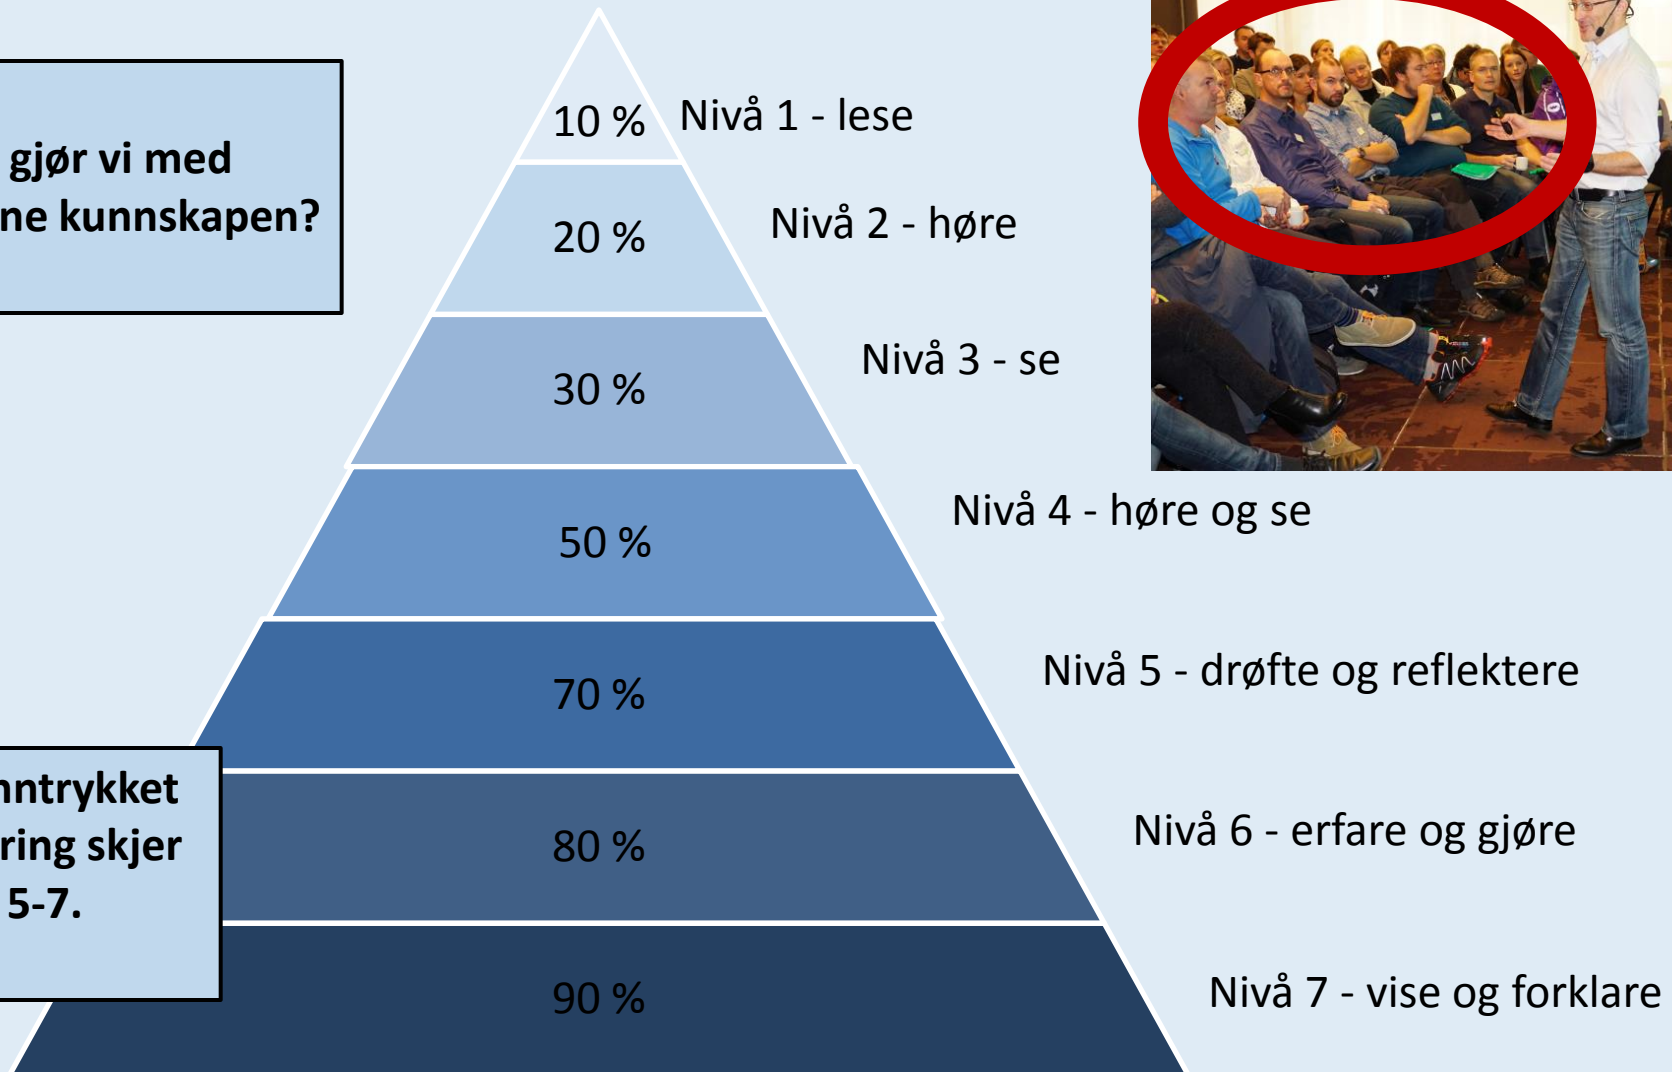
gjør vi med
ne kunnskapen?

10 %
Nivå 1 - lese

20 %
Nivå 2 - høre

30 %
Nivå 3 - se

50 %
Nivå 4 - høre og se

70 %
Nivå 5 - drøfte og reflektere

80 %
Nivå 6 - erfare og gjøre

90 %
Nivå 7 - vise og forklare

nntrykket
ring skjer
5-7.